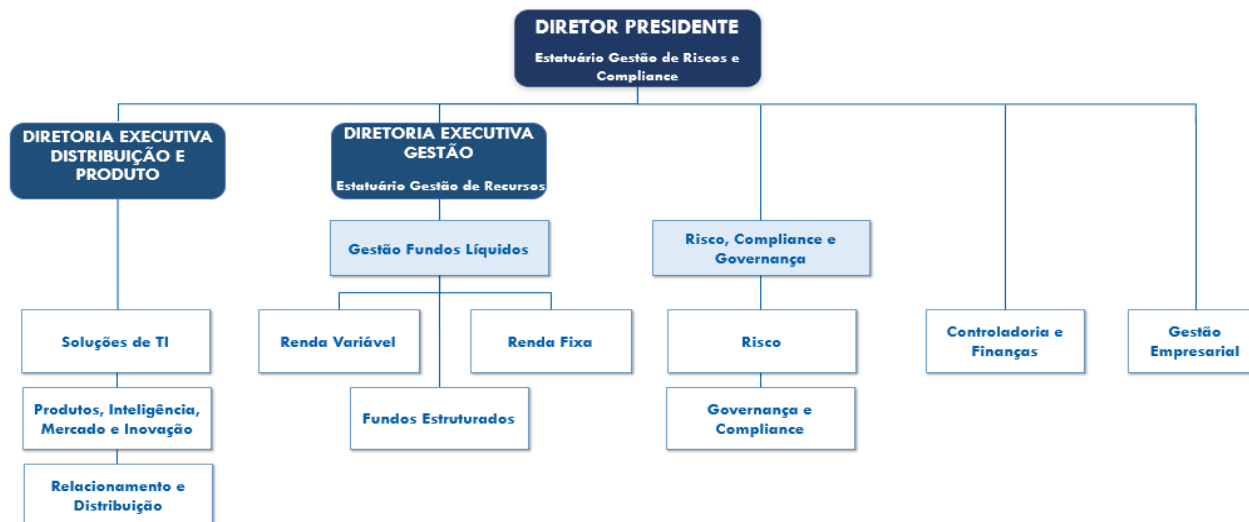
DIRETOR PRESIDENTE
Estatuário Gestão de Riscos e Compliance

DIRETORIA EXECUTIVA DISTRIBUIÇÃO E PRODUTO

Soluções de TI

Produtos, Inteligência, Mercado e Inovação

Relacionamento e Distribuição

DIRETORIA EXECUTIVA GESTÃO
Estatuário Gestão de Recursos

Gestão Fundos Líquidos

Renda Variável

Renda Fixa

Fundos Estruturados

Risco, Compliance e Governança

Risco

Governança e Compliance

Controladoria e Finanças

Gestão Empresarial